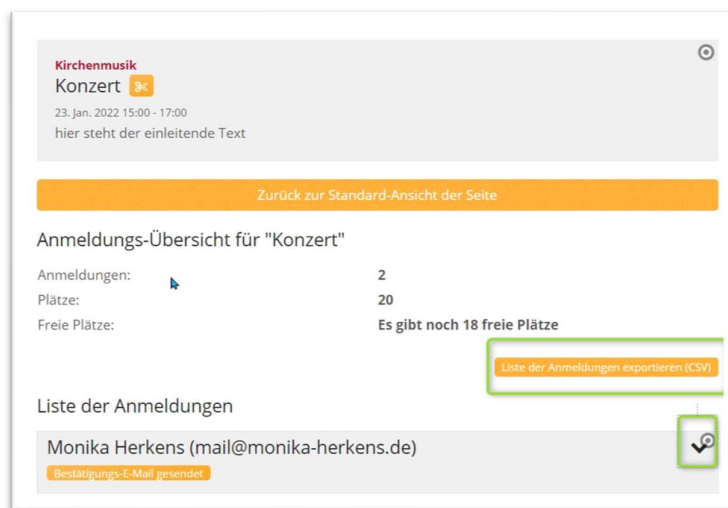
Kirchenmusik
Konzert

23. Jan. 2022 15:00 - 17:00
hier steht der einleitende Text

Zurück zur Standard-Ansicht der Seite

Anmeldungs-Übersicht für "Konzert"

| | |
|---|---|
| Anmeldungen: | 2 |
| Plätze: | 20 |
| Freie Plätze: | Es gibt noch 18 freie Plätze |

Liste der Anmeldungen exportieren (CSV)

Liste der Anmeldungen

Monika Herkens (mail@monika-herkens.de)
Bestätigungs-E-Mail gesendet